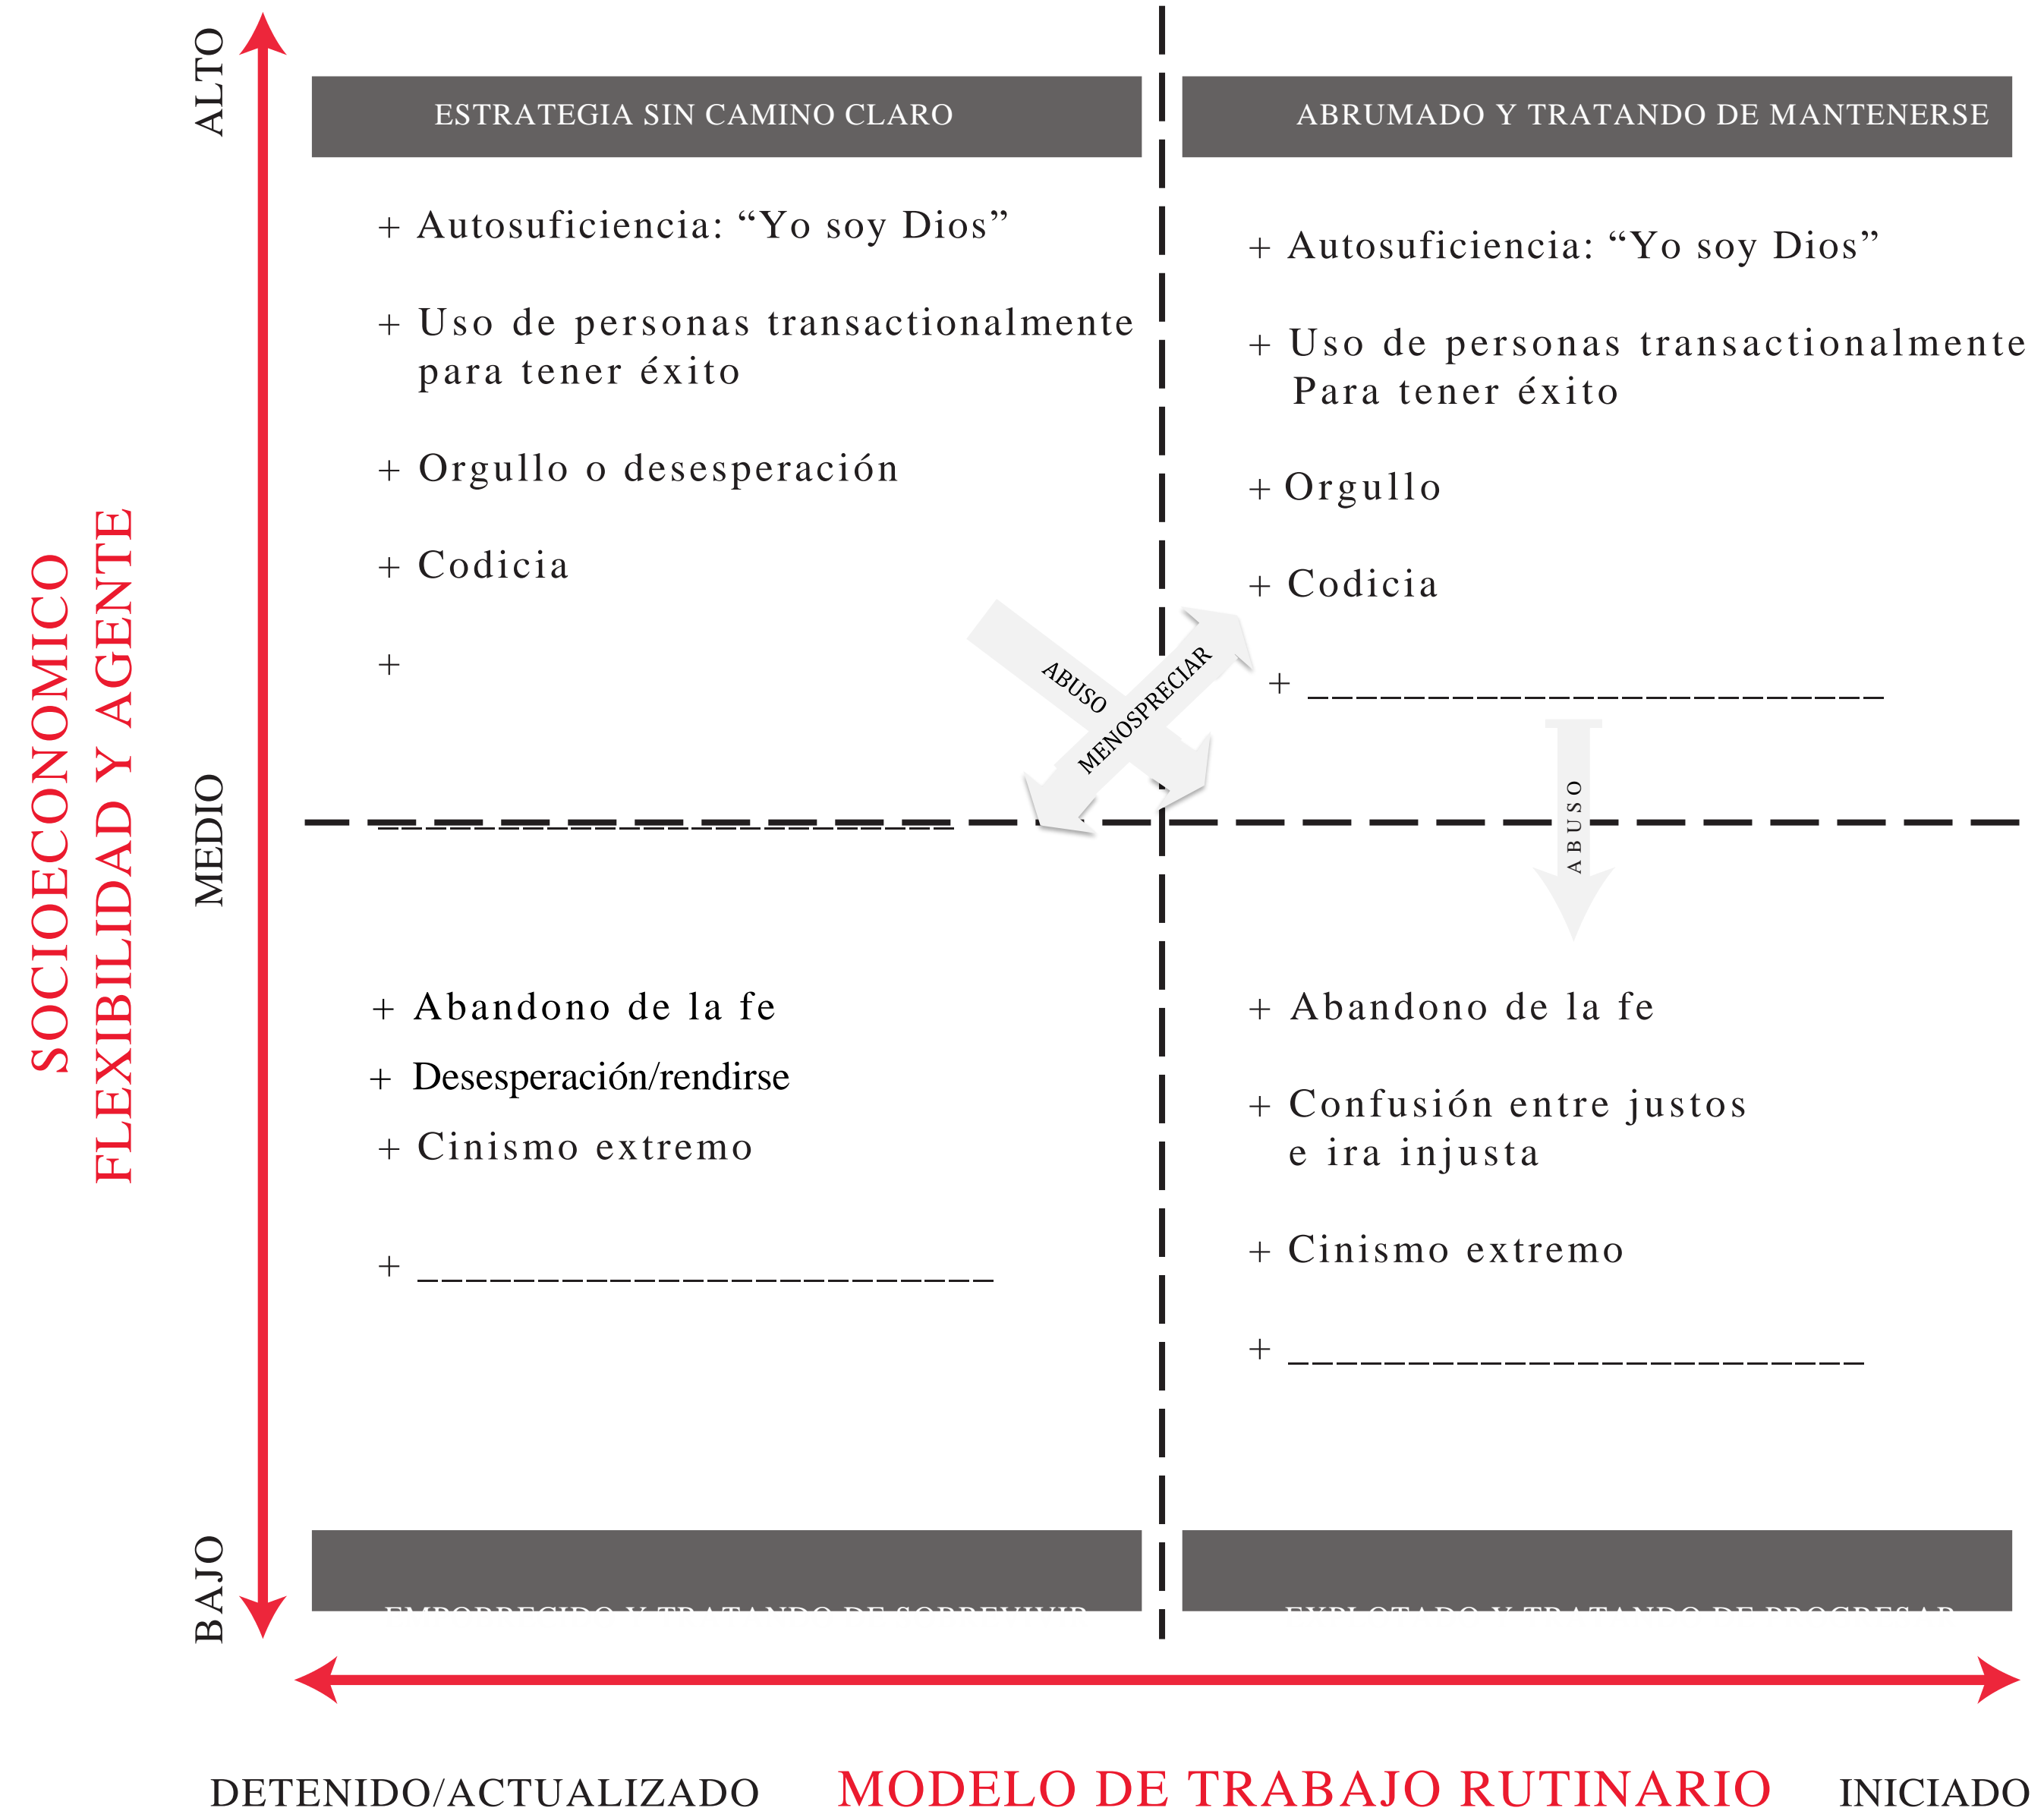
ALTO
MEDIO
BAJO

SOCIOECONOMICO
FLEXIBILIDAD Y AGENTE

ESTRATEGIA SIN CAMINO CLARO

+ Autosuficiencia: “Yo soy Dios”

+ Uso de personas transactionalmente para tener éxito

+ Orgullo o desesperación

+ Codicia

+

_______________________

ABRUMADO Y TRATANDO DE MANTENERSE

+ Autosuficiencia: “Yo soy Dios”

+ Uso de personas transactionalmente Para tener éxito

+ Orgullo

+ Codicia

+ _______________________

ABUSO
MENOSPRECIAR
ABUSO

+ Abandono de la fe

+ Desesperación/rendirse

+ Cinismo extremo

+ _______________________

+ Abandono de la fe

+ Confusión entre justos e ira injusta

+ Cinismo extremo

+ _______________________

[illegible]

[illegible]

DETENIDO/ACTUALIZADO
MODELO DE TRABAJO RUTINARIO
INICIADO